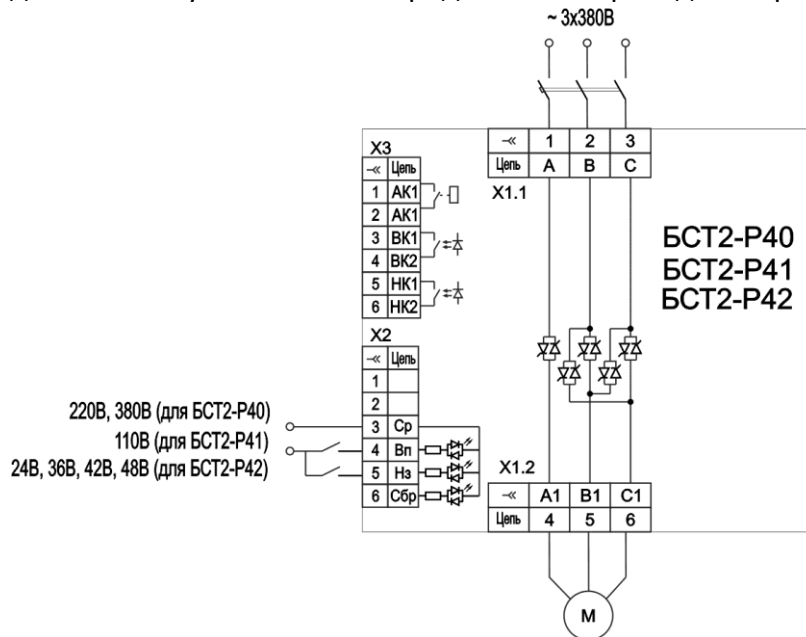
~ 3x380В

X3

| -« | Цепь |
|---|---|
| 1 | АК1 |
| 2 | АК1 |
| 3 | ВК1 |
| 4 | ВК2 |
| 5 | НК1 |
| 6 | НК2 |

| -« | 1 | 2 | 3 |
|---|---|---|---|
| Цепь | А | В | С |

X1.1

БСТ2-Р40
БСТ2-Р41
БСТ2-Р42

X2

| -« | Цепь |
|---|---|
| 1 | |
| 2 | |
| 3 | Ср |
| 4 | Вп |
| 5 | Нз |
| 6 | Сбр |

220В, 380В (для БСТ2-Р40)
110В (для БСТ2-Р41)
24В, 36В, 42В, 48В (для БСТ2-Р42)

X1.2

| -« | А1 | В1 | С1 |
|---|---|---|---|
| Цепь | 4 | 5 | 6 |

M